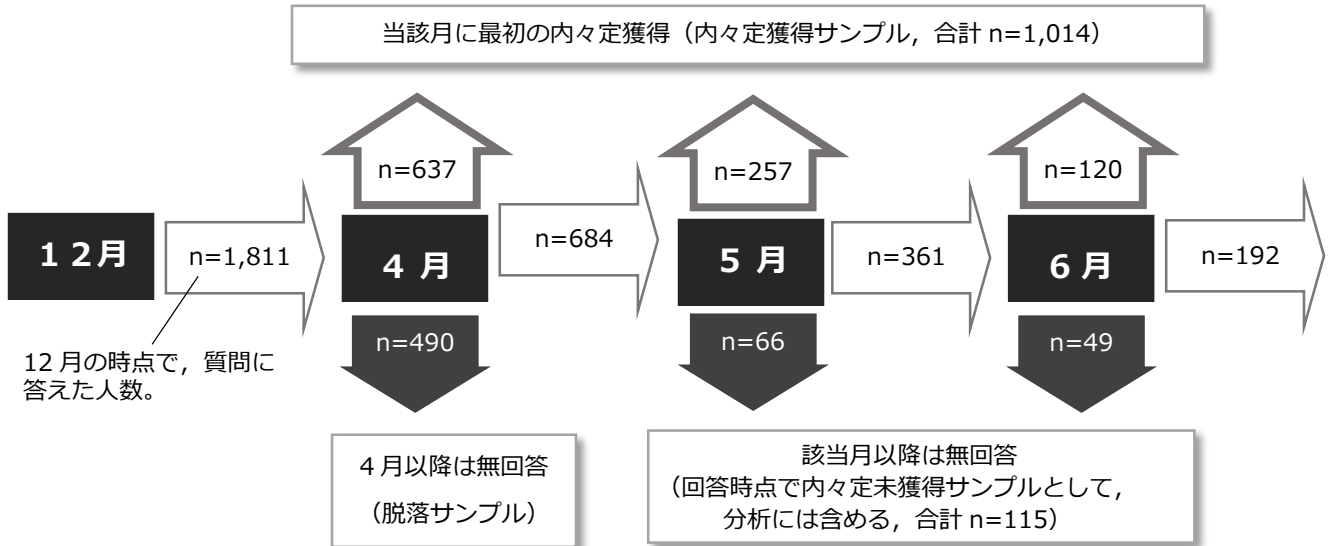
当該月に最初の内々定獲得（内々定獲得サンプル，合計 n=1,014）

n=637

n=257

n=120

１２月

n=1,811

４ 月

n=684

５ 月

n=361

６ 月

n=192

12 月の時点で，質問に答えた人数。

n=490

n=66

n=49

４月以降は無回答
（脱落サンプル）

該当月以降は無回答
（回答時点で内々定未獲得サンプルとして，分析には含める，合計 n=115）